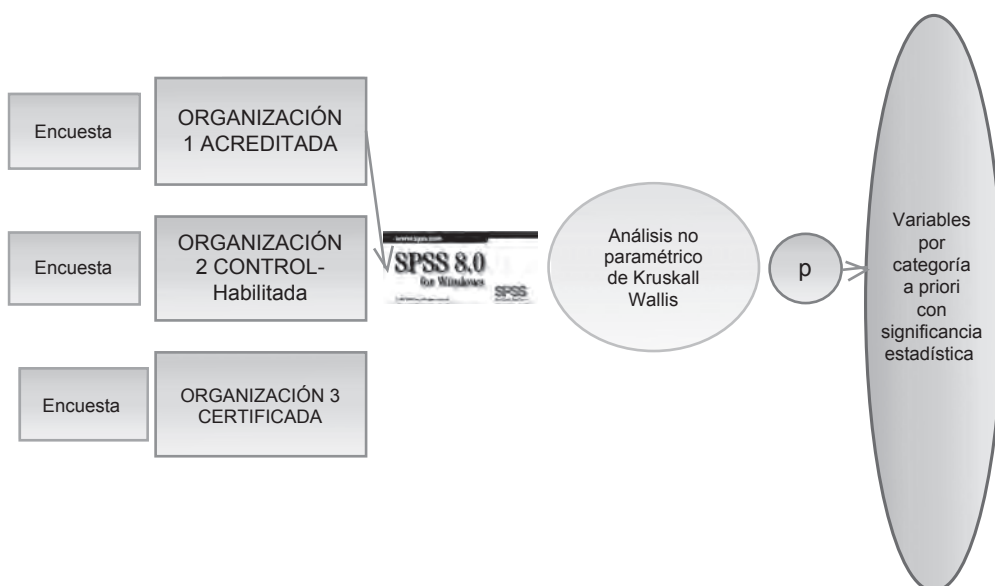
Encuesta

ORGANIZACIÓN 1 ACREDITADA

Encuesta

ORGANIZACIÓN 2 CONTROL-Habilitada

Encuesta

ORGANIZACIÓN 3 CERTIFICADA

www.spss.com
SPSS 8.0
for Windows
SPSS

Análisis no paramétrico de Kruskall Wallis

p

Variables por categoría a priori con significancia estadística